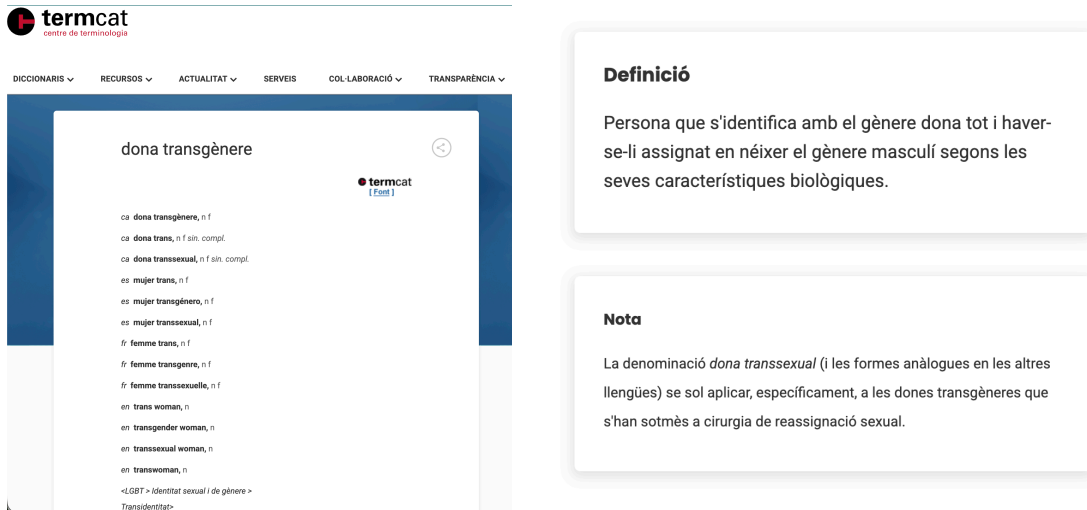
termcat
centre de terminologia

DICCIONARIS RECURSOS ACTUALITAT SERVEIS COL·LABORACIÓ TRANSPARÈNCIA

dona transgènere

termcat
[ Font ]

ca dona transgènere, n f

ca dona trans, n f sin. compl.

ca dona transsexual, n f sin. compl.

es mujer trans, n f

es mujer transgénero, n f

es mujer transsexual, n f

fr femme trans, n f

fr femme transgenre, n f

fr femme transsexuelle, n f

en trans woman, n

en transgender woman, n

en transsexual woman, n

en transwoman, n

<LGBT > Identitat sexual i de gènere > Transidentitat>

Definició

Persona que s'identifica amb el gènere dona tot i haver-se-li assignat en néixer el gènere masculí segons les seves característiques biològiques.

Nota

La denominació dona transsexual (i les formes anàlogues en les altres llengües) se sol aplicar, específicament, a les dones transgèneres que s'han sotmès a cirurgia de reassignació sexual.